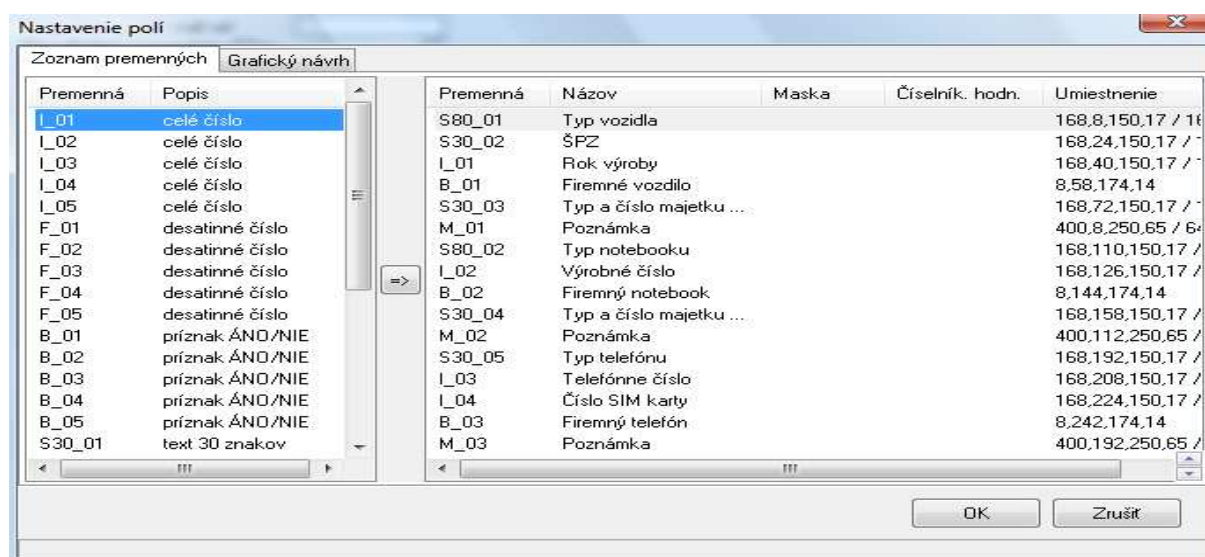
Nastavenie polí

Zoznam premenných | Grafický návrh

| Premenná | Popis |
|---|---|
| I_01 | celé číslo |
| I_02 | celé číslo |
| I_03 | celé číslo |
| I_04 | celé číslo |
| I_05 | celé číslo |
| F_01 | desatinné číslo |
| F_02 | desatinné číslo |
| F_03 | desatinné číslo |
| F_04 | desatinné číslo |
| F_05 | desatinné číslo |
| B_01 | príznak ÁNO/NIE |
| B_02 | príznak ÁNO/NIE |
| B_03 | príznak ÁNO/NIE |
| B_04 | príznak ÁNO/NIE |
| B_05 | príznak ÁNO/NIE |
| S30_01 | text 30 znakov |

=>

| Premenná | Názov | Maska | Číselník. hodn. | Umiestnenie |
|---|---|---|---|---|
| S80_01 | Typ vozidla | | | 168,8,150,17 / 1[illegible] |
| S30_02 | ŠPZ | | | 168,24,150,17 / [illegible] |
| I_01 | Rok výroby | | | 168,40,150,17 / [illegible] |
| B_01 | Firemné vozdilo | | | 8,58,174,14 |
| S30_03 | Typ a číslo majetku ... | | | 168,72,150,17 / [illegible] |
| M_01 | Poznámka | | | 400,8,250,65 / 6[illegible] |
| S80_02 | Typ notebooku | | | 168,110,150,17 / |
| I_02 | Výrobné číslo | | | 168,126,150,17 / |
| B_02 | Firemný notebook | | | 8,144,174,14 |
| S30_04 | Typ a číslo majetku ... | | | 168,158,150,17 / |
| M_02 | Poznámka | | | 400,112,250,65 / |
| S30_05 | Typ telefónu | | | 168,192,150,17 / |
| I_03 | Telefónne číslo | | | 168,208,150,17 / |
| I_04 | Číslo SIM karty | | | 168,224,150,17 / |
| B_03 | Firemný telefón | | | 8,242,174,14 |
| M_03 | Poznámka | | | 400,192,250,65 / |

OK | Zrušiť